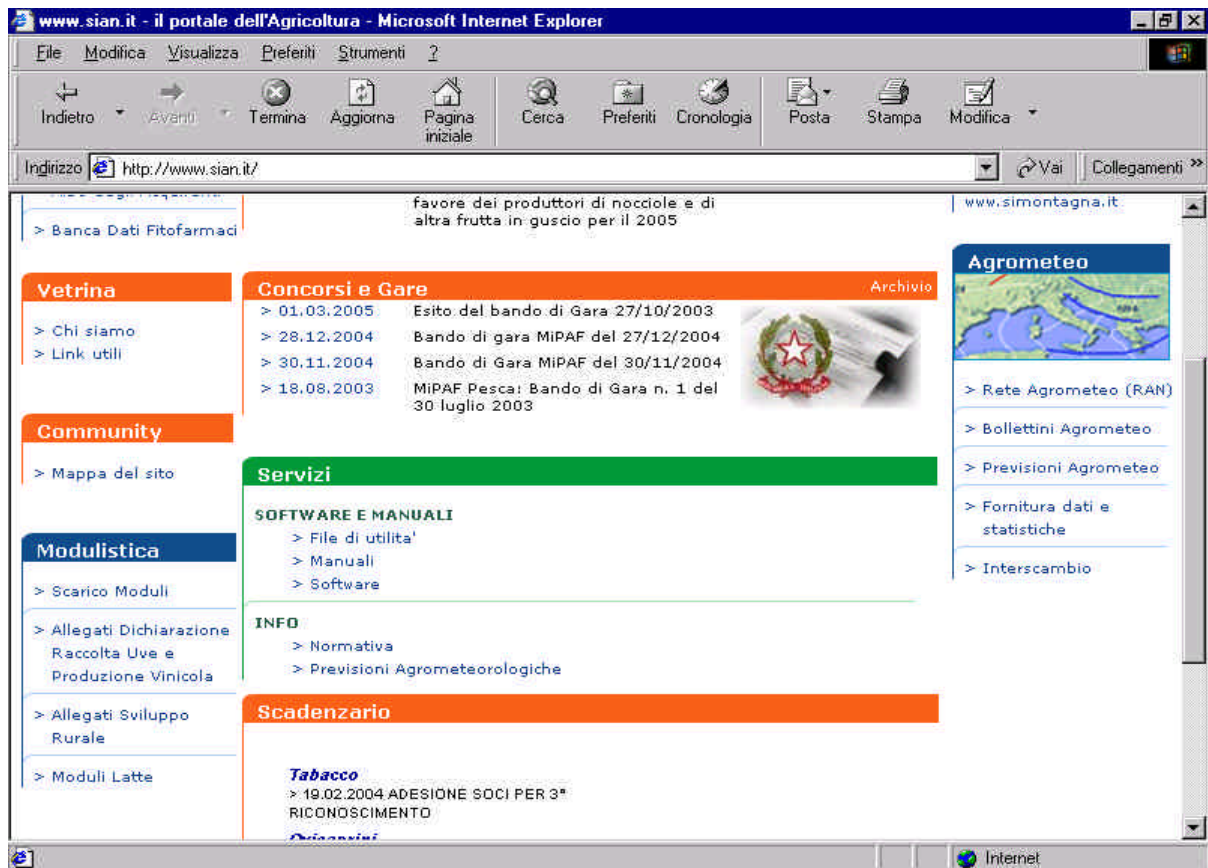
www.sian.it - il portale dell'Agricoltura - Microsoft Internet Explorer

File Modifica Visualizza Preferiti Strumenti ?

Indietro Avanti Termina Aggiorna Pagina iniziale Cerca Preferiti Cronologia Posta Stampa Modifica

Indirizzo http://www.sian.it/ Vai Collegamenti »

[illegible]

> Banca Dati Fitofarmaci

Vetrina

> Chi siamo
> Link utili

Community

> Mappa del sito

Modulistica

> Scarico Moduli

> Allegati Dichiarazione Raccolta Uve e Produzione Vinicola

> Allegati Sviluppo Rurale

> Moduli Latte

favore dei produttori di nocciole e di altra frutta in guscio per il 2005

Concorsi e Gare Archivio

> 01.03.2005 Esito del bando di Gara 27/10/2003
> 28.12.2004 Bando di gara MiPAF del 27/12/2004
> 30.11.2004 Bando di Gara MiPAF del 30/11/2004
> 18.08.2003 MiPAF Pesca: Bando di Gara n. 1 del 30 luglio 2003

Servizi

SOFTWARE E MANUALI
> File di utilita'
> Manuali
> Software

INFO
> Normativa
> Previsioni Agrometeorologiche

Scadenzario

Tabacco
> 19.02.2004 ADESIONE SOCI PER 3° RICONOSCIMENTO

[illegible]

www.simontagna.it

Agrometeo

> Rete Agrometeo (RAN)
> Bollettini Agrometeo
> Previsioni Agrometeo
> Fornitura dati e statistiche
> Interscambio

Internet